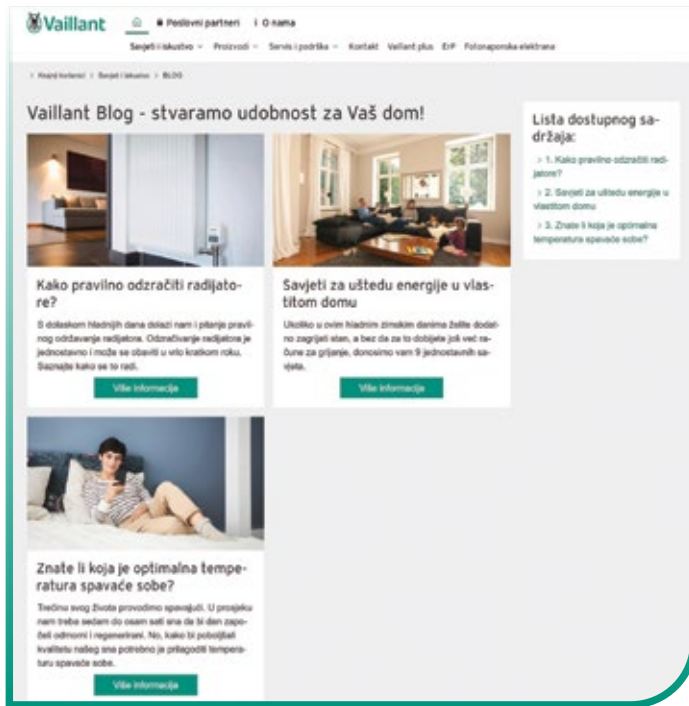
Vaillant

Poslovni partneri | O nama

Savjeti i iskustvo ⌄ Proizvodi ⌄ Servis i podrška ⌄ Kontakt Vaillant plus ErP Fotonaponska elektrana

> Krajnji korisnici > Savjeti i iskustvo > BLOG

Vaillant Blog - stvaramo udobnost za Vaš dom!

Kako pravilno odzračiti radijatore?

S dolaskom hladnijih dana dolazi nam i pitanje pravilnog održavanja radijatora. Odzračivanje radijatora je jednostavno i može se obaviti u vrlo kratkom roku. Saznajte kako se to radi.

Više informacija

Savjeti za uštedu energije u vlastitom domu

Ukoliko u ovim hladnim zimskim danima želite dodatno zagrijati stan, a bez da za to dobijete još veće račune za grijanje, donosimo vam 9 jednostavnih savjeta.

Više informacija

Znate li koja je optimalna temperatura spavaće sobe?

Trećinu svog života provodimo spavajući. U prosjeku nam treba sedam do osam sati sna da bi dan započeli odmorni i regenerirani. No, kako bi poboljšali kvalitetu našeg sna potrebno je prilagoditi temperaturu spavaće sobe.

Više informacija

Lista dostupnog sadržaja:

> 1. Kako pravilno odzračiti radijatore?

> 2. Savjeti za uštedu energije u vlastitom domu

> 3. Znate li koja je optimalna temperatura spavaće sobe?